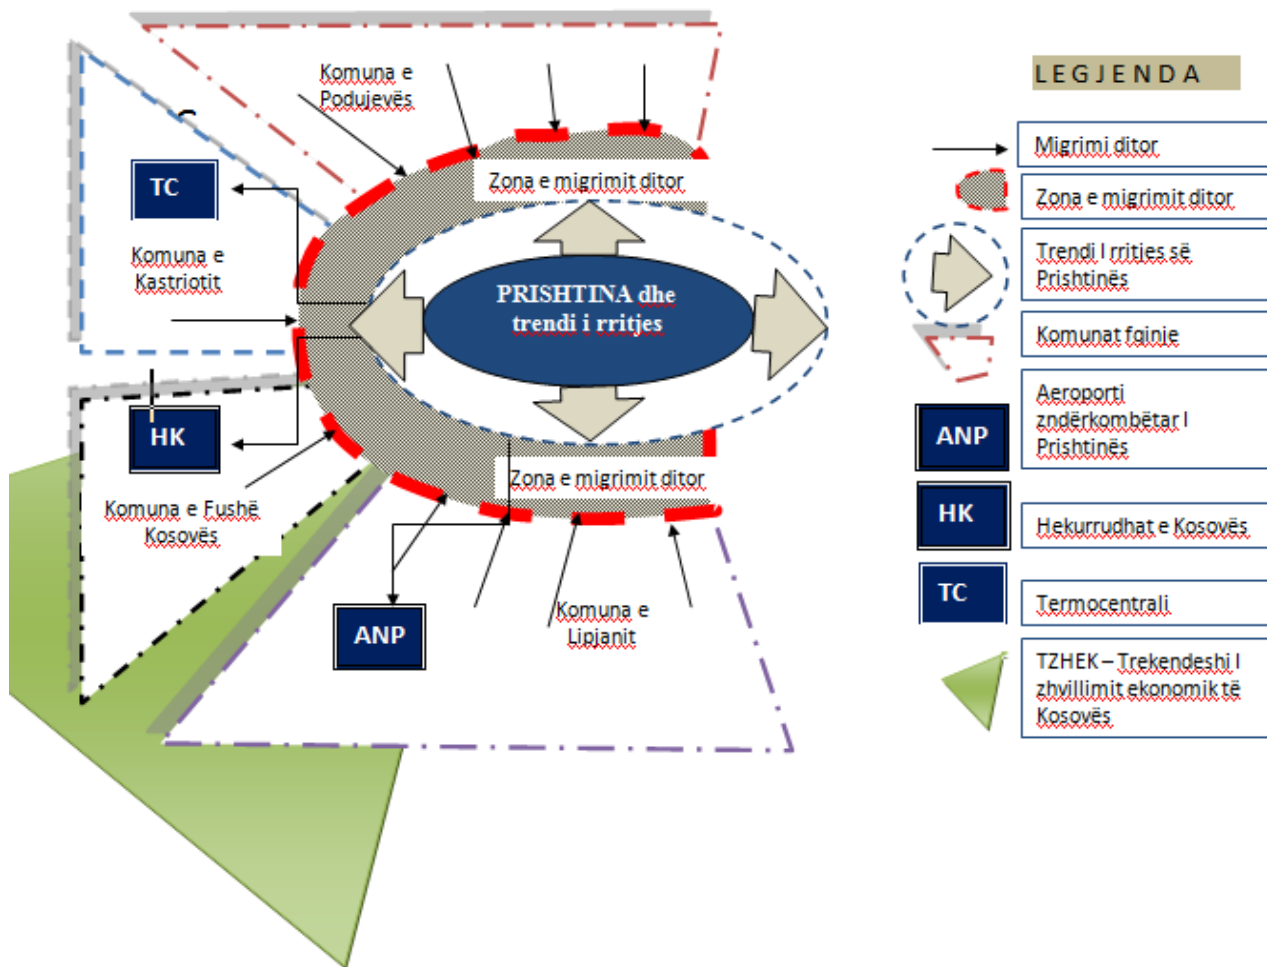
Komuna e Podujevës

TC

Komuna e Kastriotit

Zona e migrimit ditor

PRISHTINA dhe trendi i rritjes

HK

Komuna e Fushë Kosovës

Zona e migrimit ditor

ANP

Komuna e Lipjanit

LEGJENDA

Migrimi ditor

Zona e migrimit ditor

Trendi I rritjes së Prishtinës

Komunat fqinje

ANP

Aeroporti zndërkombëtar I Prishtinës

HK

Hekurrudhat e Kosovës

TC

Termocentrali

TZHEK – Trekendeshi I zhvillimit ekonomik të Kosovës